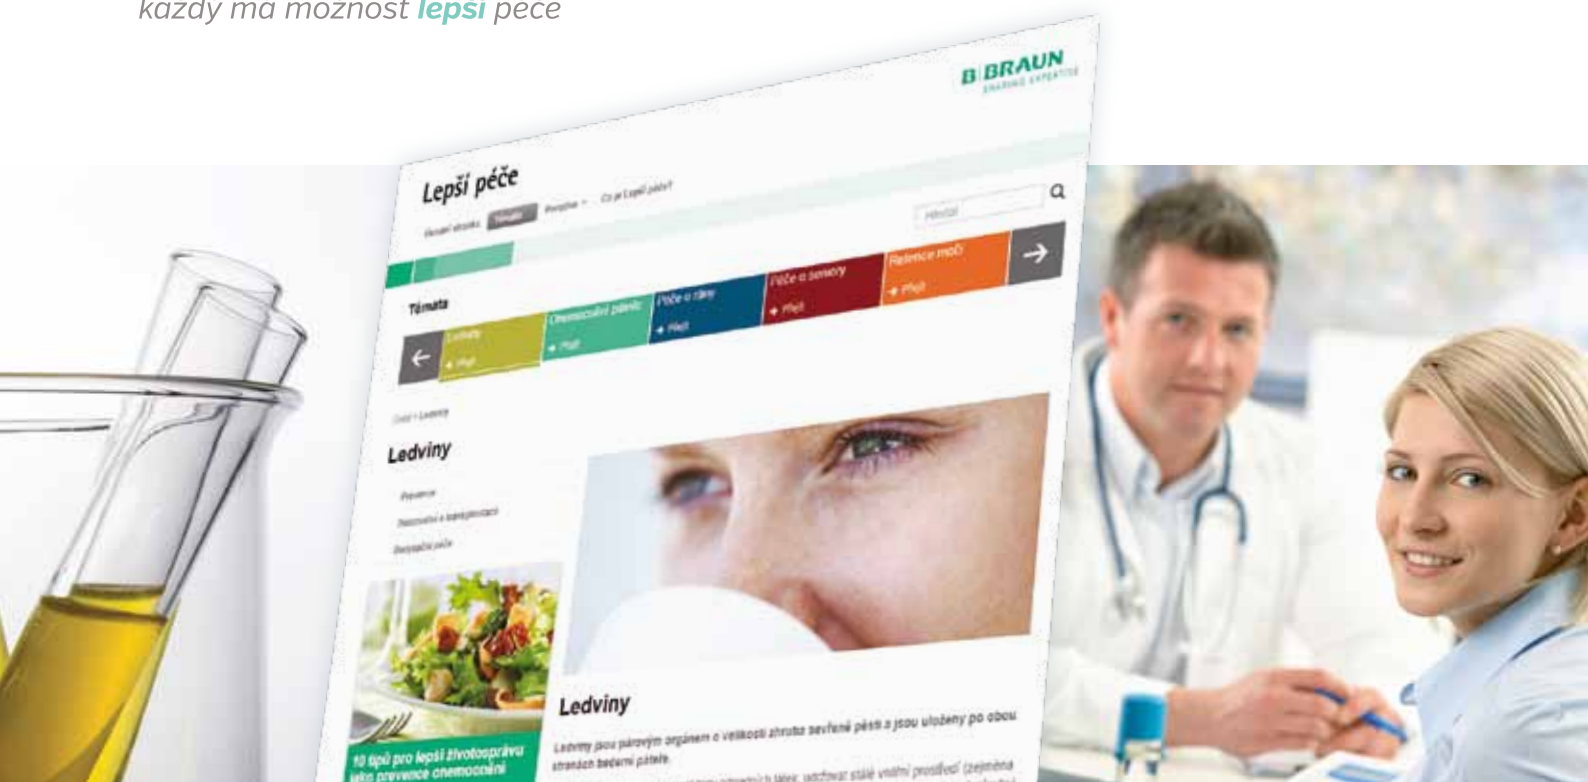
každý má možnost lepší péče

B|BRAUN
SHARING EXPERTISE

Lepší péče

Úvodní stránka Témata Poradna Co je Lepší péče?

Hledat

Témata

Ledviny
→ Více

Onemocnění páteře
→ Více

Péče o rány
→ Více

Péče o seniory
→ Více

Retence moči
→ Více

Úvod › Ledviny

Ledviny

Prevence

Nemoci a komplikace

Ošetřující péče

10 tipů pro lepší životosprávu jako prevence onemocnění

Ledviny

Ledviny jsou párovým orgánem o velikosti zhruba sevřené pěsti a jsou uloženy po obou stranách bederní páteře.

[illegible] udržovat stále vnitřní prostředí (zejména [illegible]